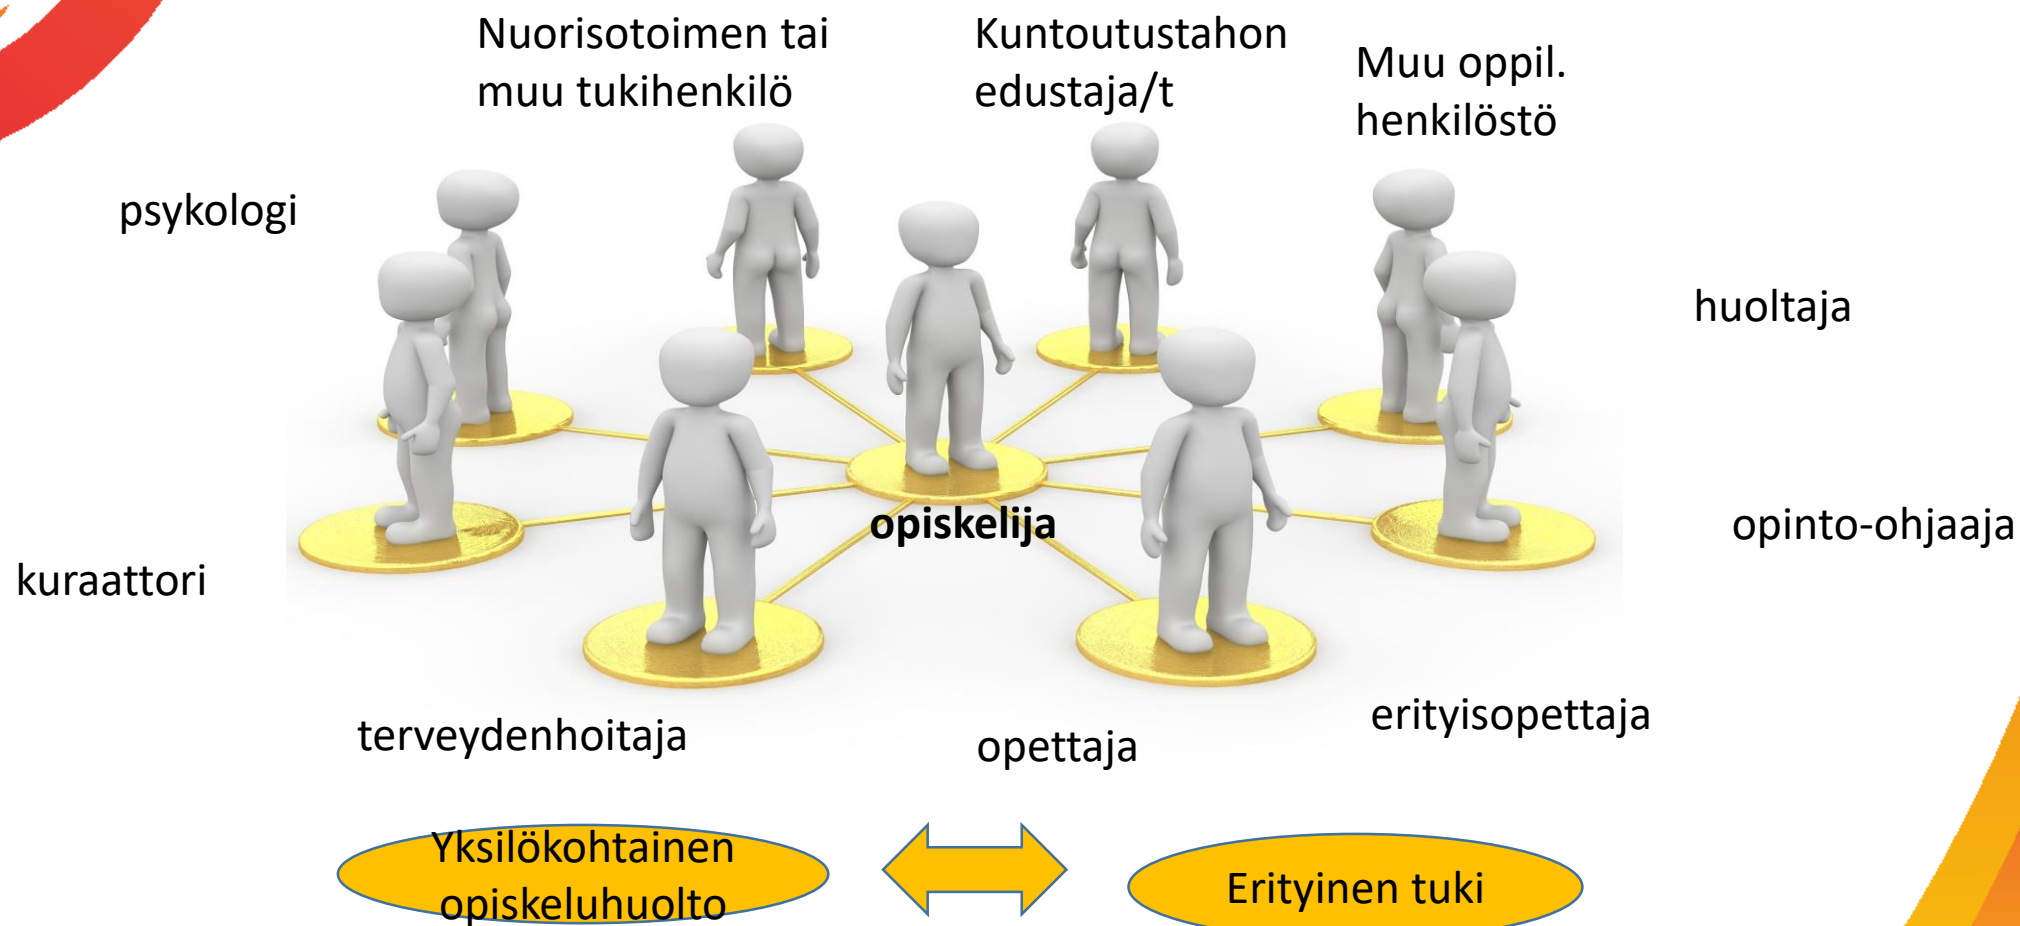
Nuorisotoimen tai muu tukihenkilö

Kuntoutustahon edustaja/t

Muu oppil. henkilöstö

psykologi

huoltaja

opiskelija

opinto-ohjaaja

kuraattori

terveydenhoitaja

opettaja

erityisopettaja

Yksilökohtainen opiskeluhuolto

Erityinen tuki